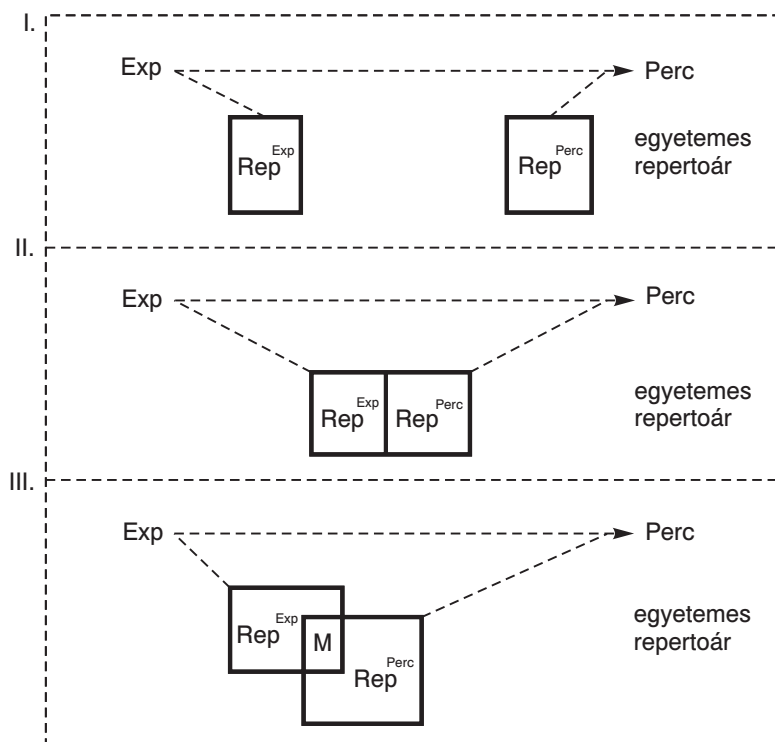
I.

Exp

Perc

$\text{Rep}^{\text{Exp}}$

$\text{Rep}^{\text{Perc}}$

egyetemes repertoár

II.

Exp

Perc

$\text{Rep}^{\text{Exp}}$

$\text{Rep}^{\text{Perc}}$

egyetemes repertoár

III.

Exp

Perc

$\text{Rep}^{\text{Exp}}$

M

$\text{Rep}^{\text{Perc}}$

egyetemes repertoár